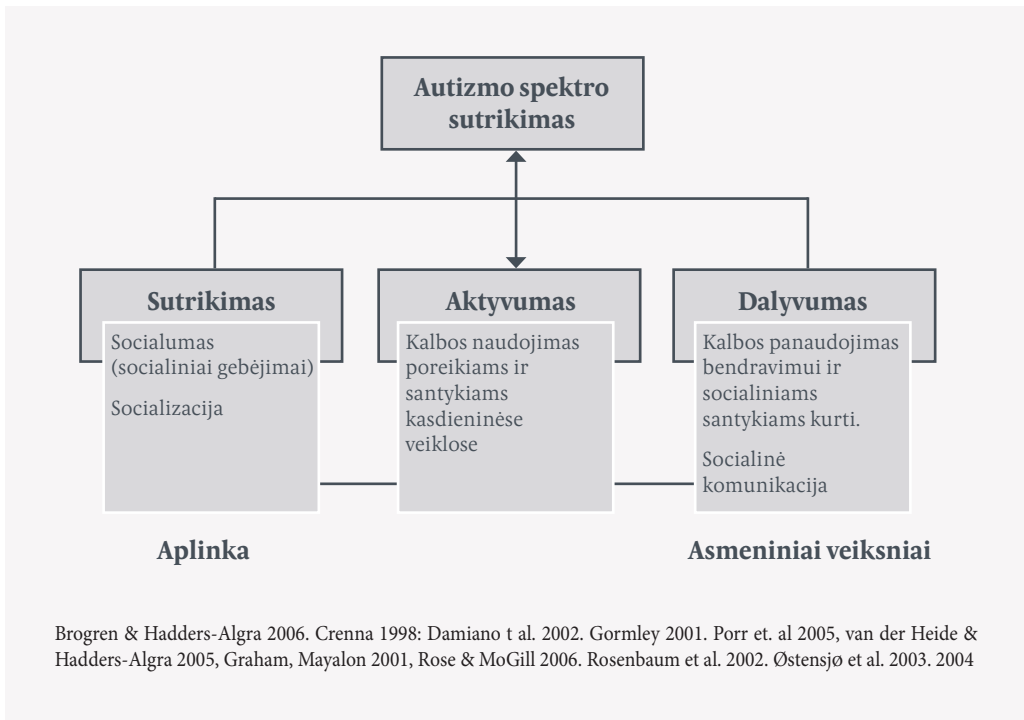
Autizmo spektro sutrikimas

Sutrikimas

Socialumas (socialiniai gebėjimai)

Socializacija

Aktyvumas

Kalbos naudojimas poreikiams ir santykiams kasdieninėse veiklose

Dalyvumas

Kalbos panaudojimas bendravimui ir socialiniams santykiams kurti.

Socialinė komunikacija

Aplinka

Asmeniniai veiksniai

Brogren & Hadders-Algra 2006. Crenna 1998: Damiano t al. 2002. Gormley 2001. Porr et. al 2005, van der Heide & Hadders-Algra 2005, Graham, Mayalon 2001, Rose & MoGill 2006. Rosenbaum et al. 2002. Østensjø et al. 2003. 2004